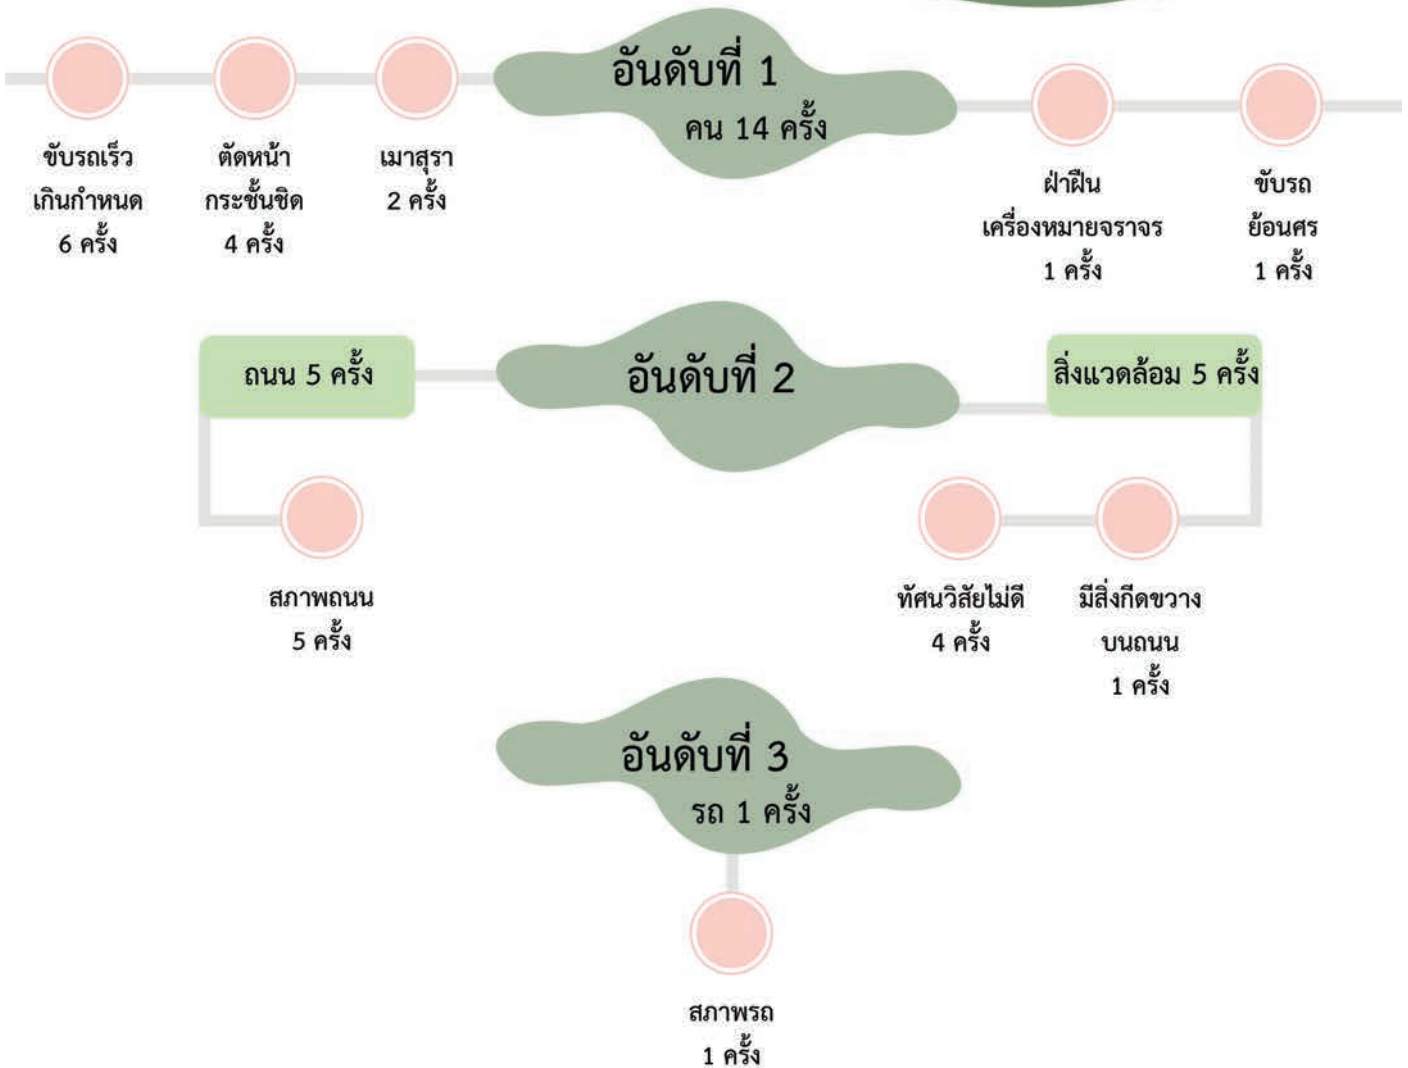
อันดับที่ 1
คน 14 ครั้ง

ขับรถเร็วเกินกำหนด
6 ครั้ง

ตัดหน้ากระชั้นชิด
4 ครั้ง

เมาสุรา
2 ครั้ง

ฝ่าฝืนเครื่องหมายจราจร
1 ครั้ง

ขับรถย้อนศร
1 ครั้ง

อันดับที่ 2

ถนน 5 ครั้ง

สภาพถนน
5 ครั้ง

สิ่งแวดล้อม 5 ครั้ง

ทัศนวิสัยไม่ดี
4 ครั้ง

มีสิ่งกีดขวางบนถนน
1 ครั้ง

อันดับที่ 3
รถ 1 ครั้ง

สภาพรถ
1 ครั้ง